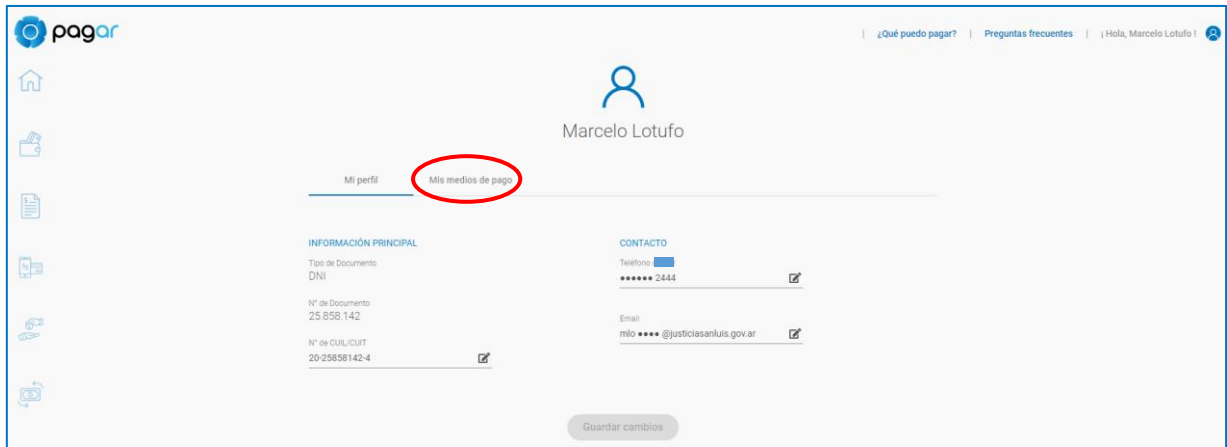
pagar

| ¿Qué puedo pagar? | Preguntas frecuentes | ¡ Hola, Marcelo Lotufo !

Marcelo Lotufo

Mi perfil
Mis medios de pago

INFORMACIÓN PRINCIPAL
Tipo de Documento
DNI
N° de Documento
25.858.142
N° de CUIL/CUIT
20-25858142-4

CONTACTO
Teléfono
•••••• 2444
Email
mlo •••• @justiciasanluis.gov.ar

Guardar cambios